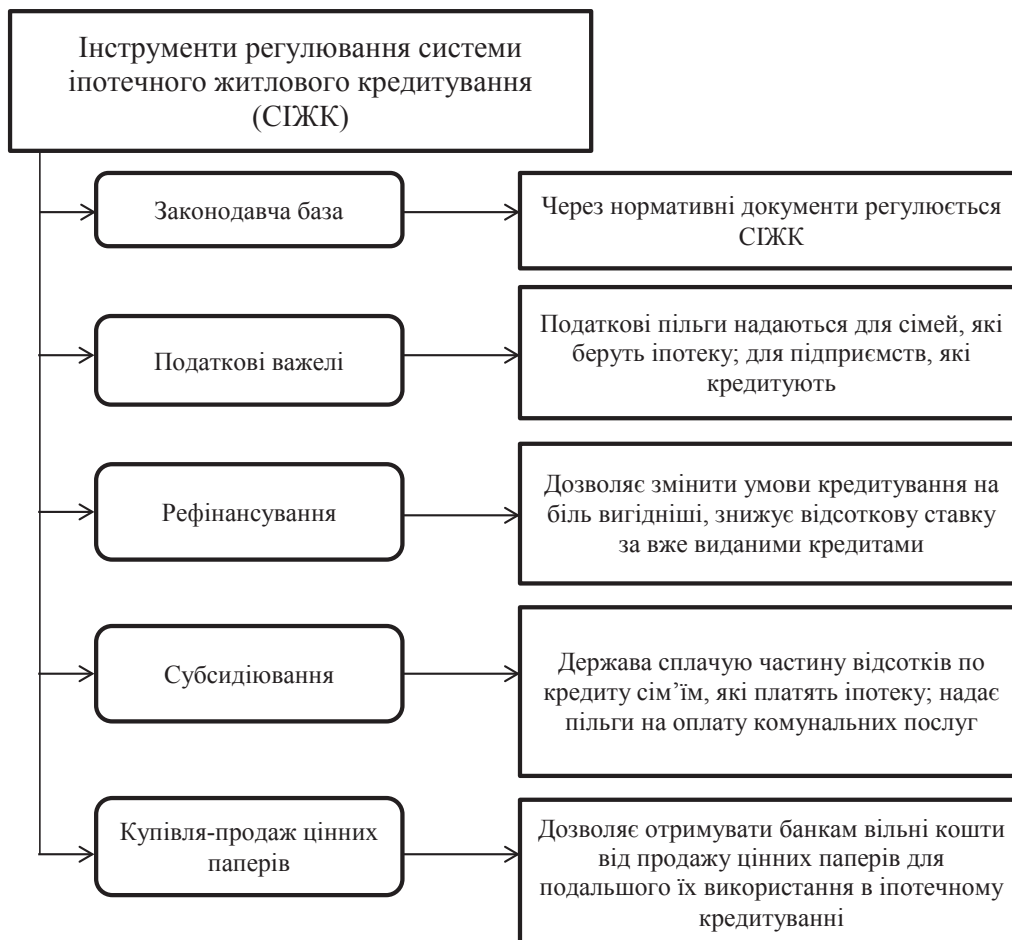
Інструменти регулювання системи іпотечного житлового кредитування (СІЖК)

Законодавча база

Через нормативні документи регулюється СІЖК

Податкові важелі

Податкові пільги надаються для сімей, які беруть іпотеку; для підприємств, які кредитують

Рефінансування

Дозволяє змінити умови кредитування на біль вигідніші, знижує відсоткову ставку за вже виданими кредитами

Субсидіювання

Держава сплачую частину відсотків по кредиту сім'їм, які платять іпотеку; надає пільги на оплату комунальних послуг

Купівля-продаж цінних паперів

Дозволяє отримувати банкам вільні кошти від продажу цінних паперів для подальшого їх використання в іпотечному кредитуванні